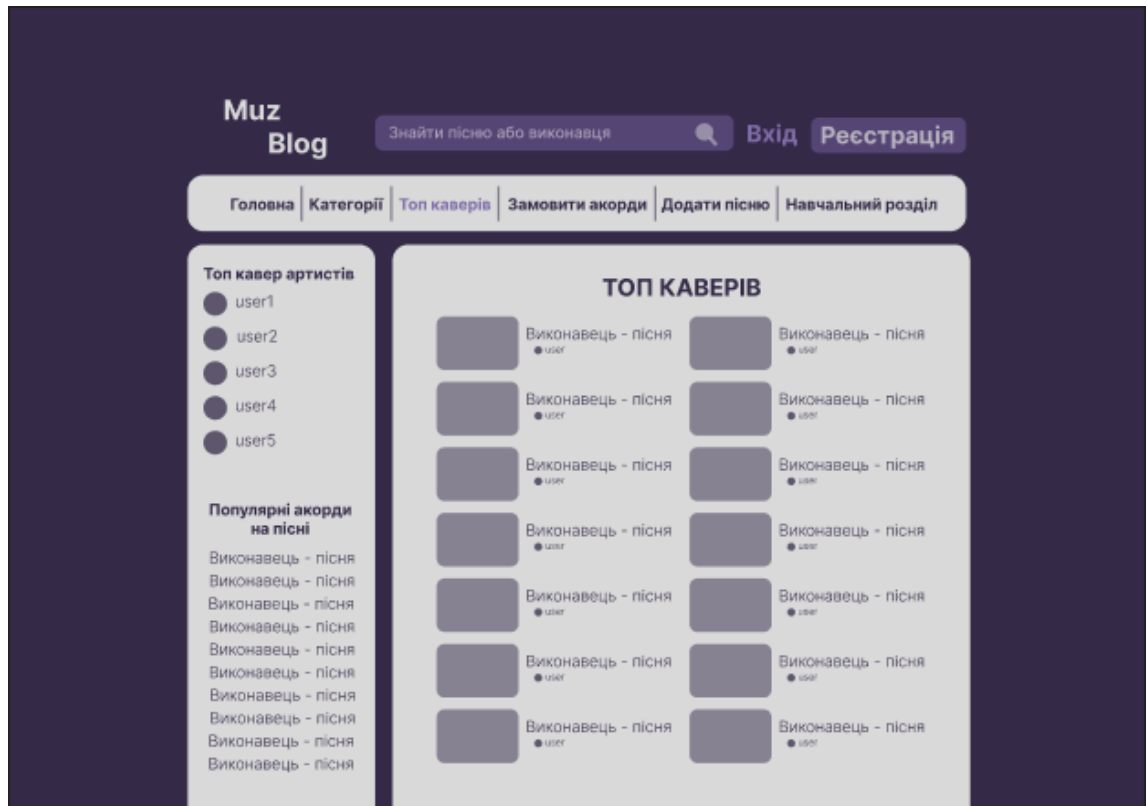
Muz
Blog

Знайти пісню або виконавця

Вхід Реєстрація

Головна | Категорії | Топ каверів | Замовити акорди | Додати пісню | Навчальний розділ

Топ кавер артистів
user1
user2
user3
user4
user5

Популярні акорди на пісні
Виконавець - пісня
Виконавець - пісня
Виконавець - пісня
Виконавець - пісня
Виконавець - пісня
Виконавець - пісня
Виконавець - пісня
Виконавець - пісня
Виконавець - пісня
Виконавець - пісня

ТОП КАВЕРІВ

Виконавець - пісня
user
Виконавець - пісня
user
Виконавець - пісня
user
Виконавець - пісня
user
Виконавець - пісня
user
Виконавець - пісня
user
Виконавець - пісня
user
Виконавець - пісня
user
Виконавець - пісня
user
Виконавець - пісня
user
Виконавець - пісня
user
Виконавець - пісня
user
Виконавець - пісня
user
Виконавець - пісня
user